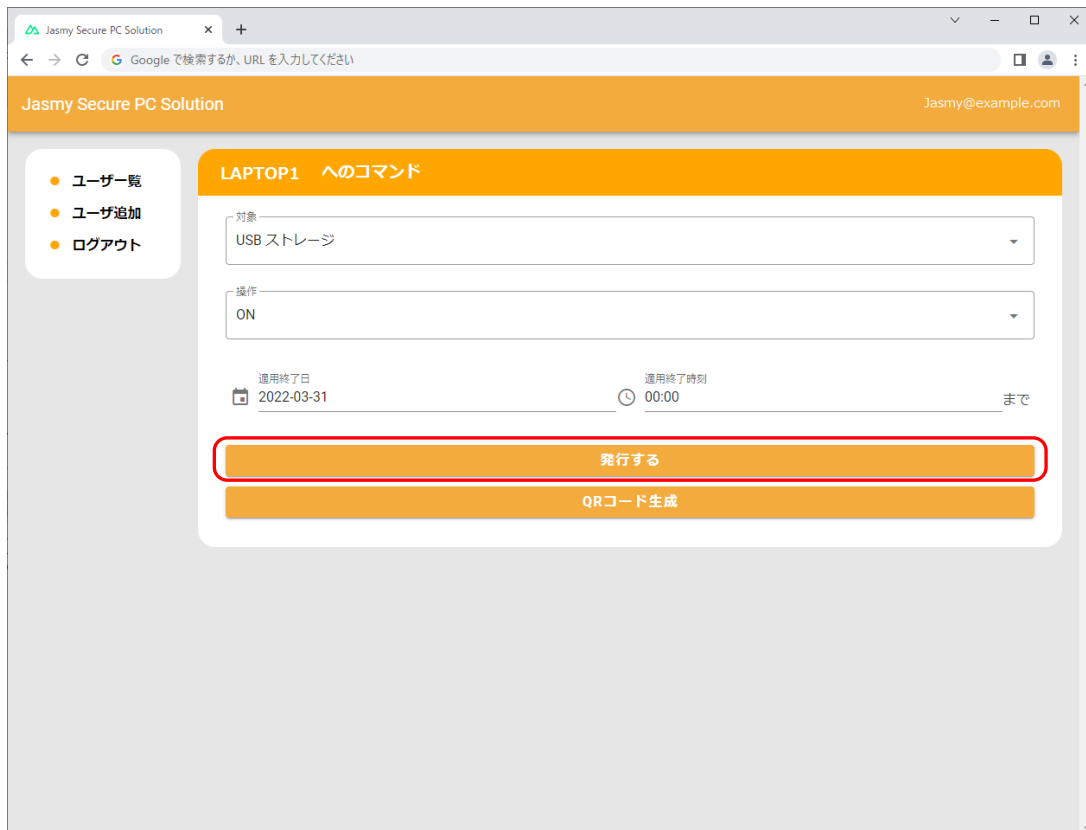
Jasmy Secure PC Solution

Google で検索するか、URL を入力してください

Jasmy Secure PC Solution

Jasmy@example.com

ユーザー覧
ユーザ追加
ログアウト

LAPTOP1 へのコマンド

対象
USB ストレージ

操作
ON

適用終了日
2022-03-31

適用終了時刻
00:00
まで

発行する

QRコード生成